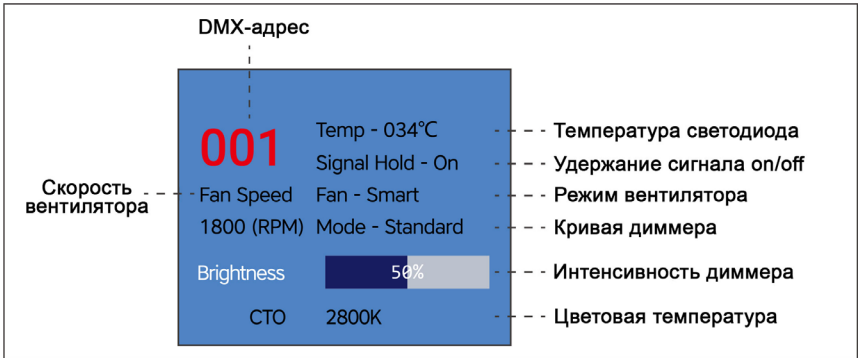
DMX-адрес

001

Temp - 034℃

Signal Hold - On

Fan Speed

Fan - Smart

1800 (RPM)

Mode - Standard

Brightness

50%

CTO

2800K

Скорость вентилятора

Температура светодиода

Удержание сигнала on/off

Режим вентилятора

Кривая диммера

Интенсивность диммера

Цветовая температура